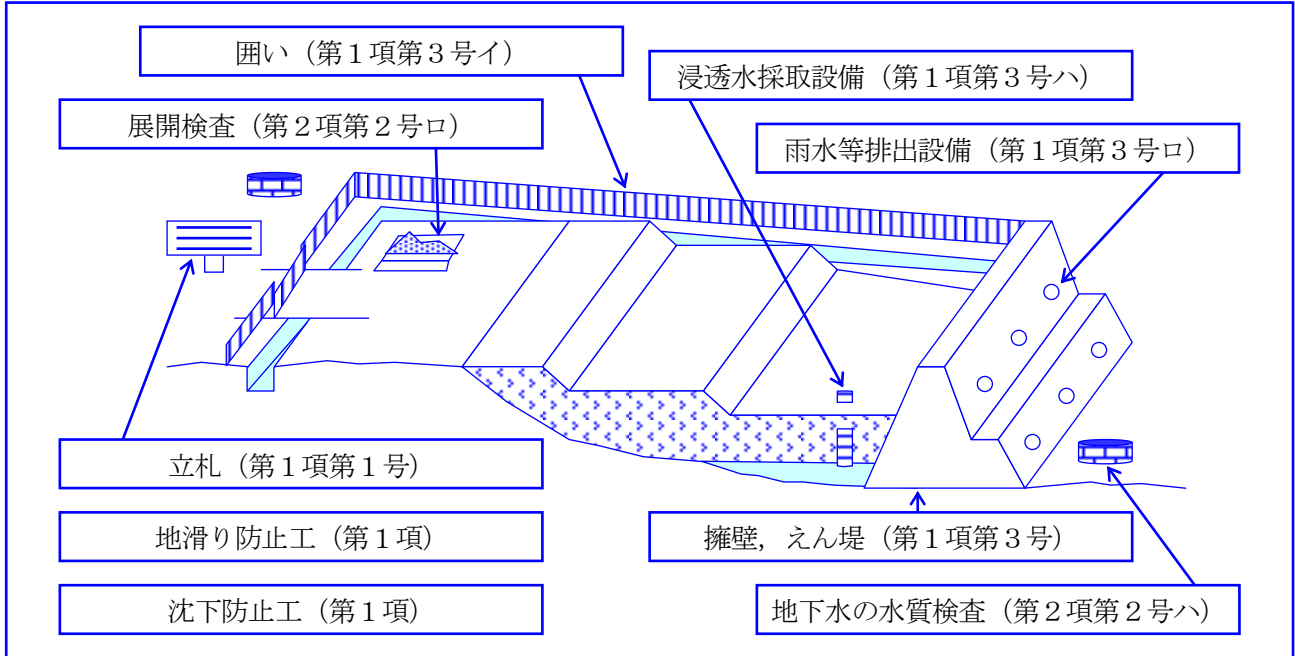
囲い（第１項第３号イ）

浸透水採取設備（第１項第３号ハ）

展開検査（第２項第２号ロ）

雨水等排出設備（第１項第３号ロ）

立札（第１項第１号）

地滑り防止工（第１項）

擁壁，えん堤（第１項第３号）

沈下防止工（第１項）

地下水の水質検査（第２項第２号ハ）